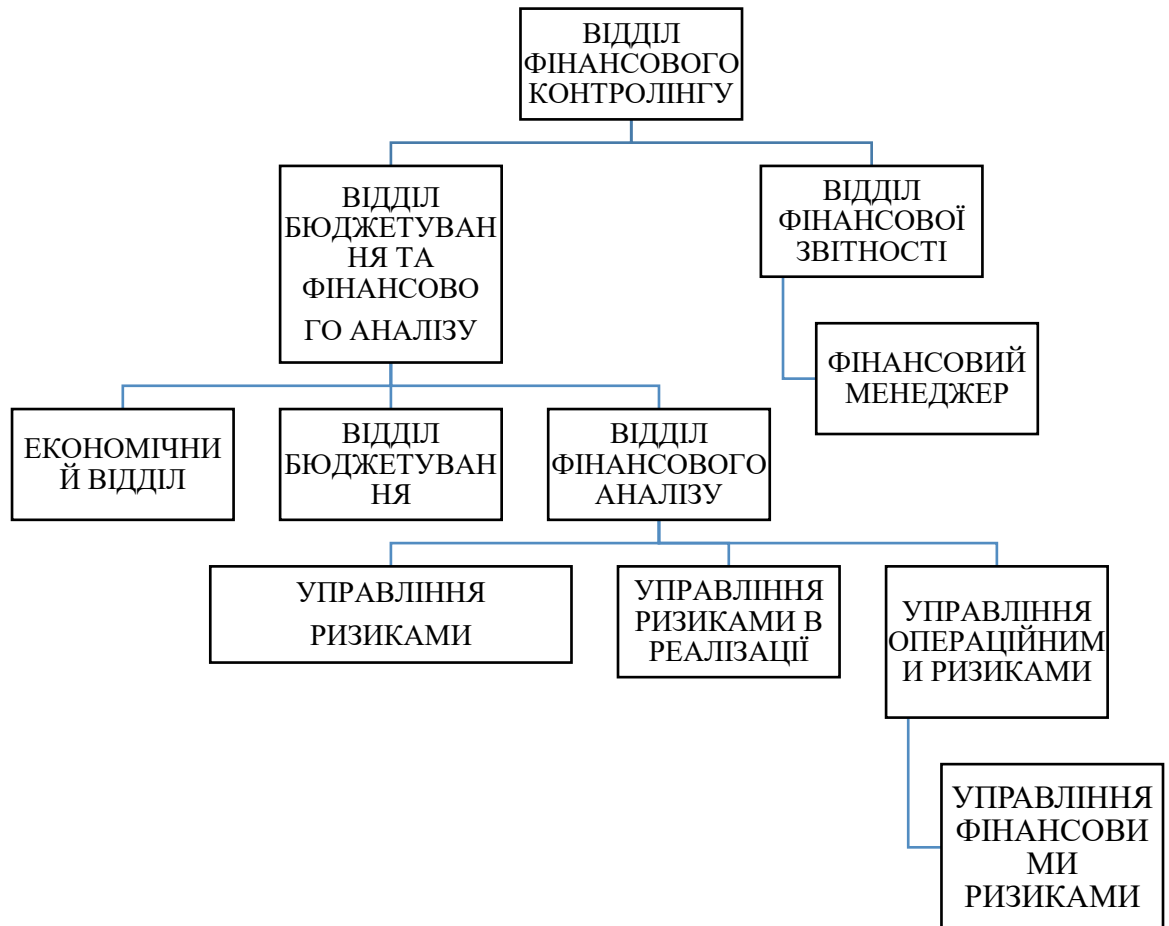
ВІДДІЛ ФІНАНСОВОГО КОНТРОЛІНГУ

ВІДДІЛ БЮДЖЕТУВАННЯ ТА ФІНАНСОВОГО АНАЛІЗУ

ВІДДІЛ ФІНАНСОВОЇ ЗВІТНОСТІ

ФІНАНСОВИЙ МЕНЕДЖЕР

ЕКОНОМІЧНИЙ ВІДДІЛ

ВІДДІЛ БЮДЖЕТУВАННЯ

ВІДДІЛ ФІНАНСОВОГО АНАЛІЗУ

УПРАВЛІННЯ РИЗИКАМИ

УПРАВЛІННЯ РИЗИКАМИ В РЕАЛІЗАЦІЇ

УПРАВЛІННЯ ОПЕРАЦІЙНИМИ РИЗИКАМИ

УПРАВЛІННЯ ФІНАНСОВИМИ РИЗИКАМИ